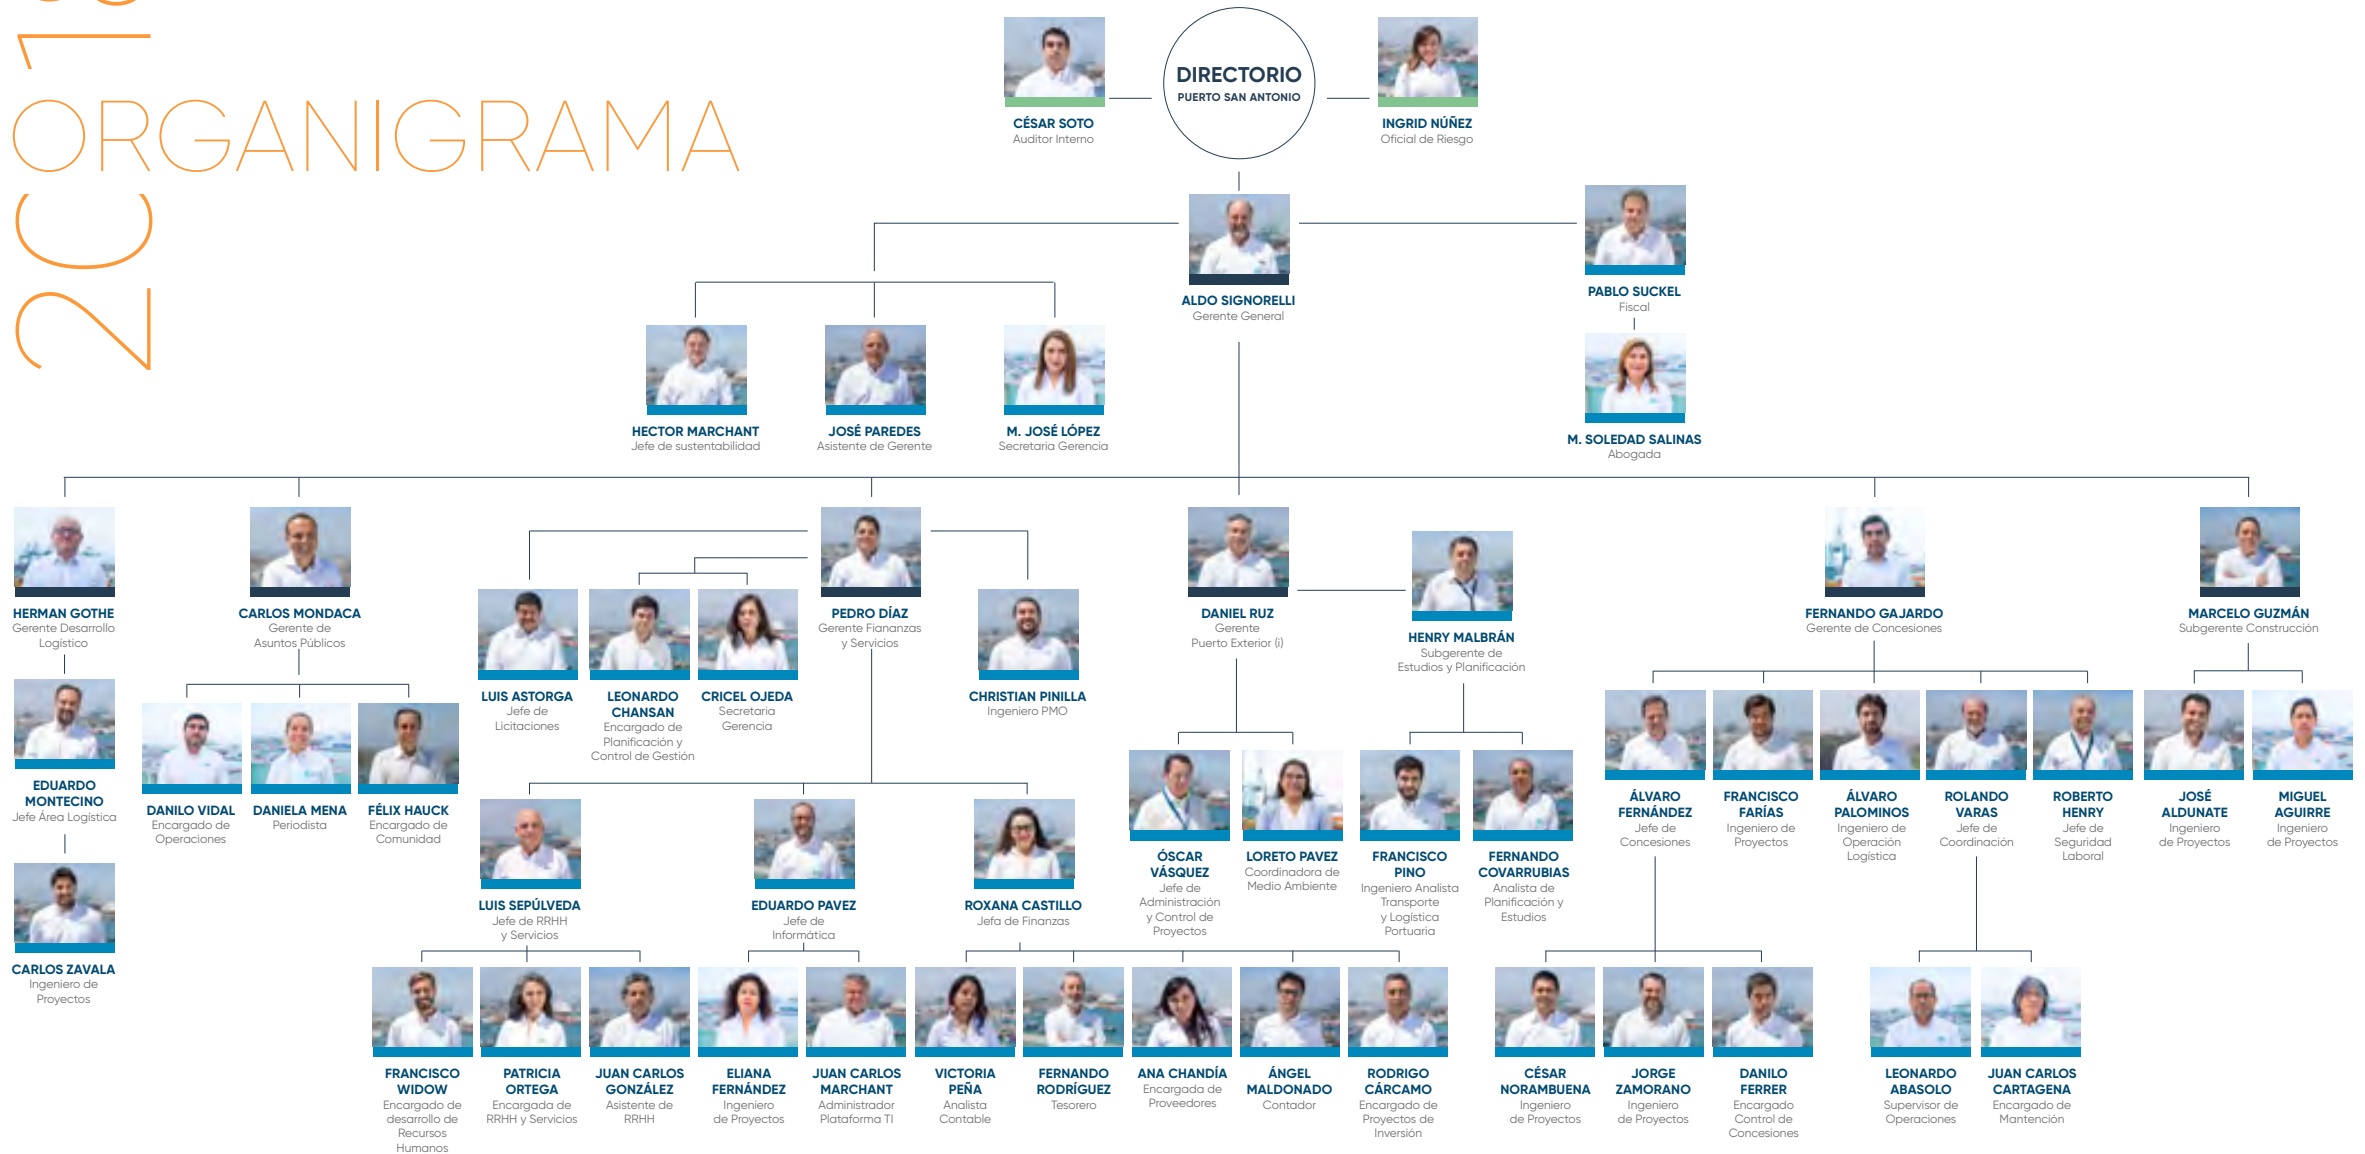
2018

ORGANIGRAMA

DIRECTORIO
PUERTO SAN ANTONIO

CÉSAR SOTO
Auditor Interno

INGRID NÚÑEZ
Oficial de Riesgo

ALDO SIGNORELLI
Gerente General

PABLO SUCKEL
Fiscal

M. SOLEDAD SALINAS
Abogada

HECTOR MARCHANT
Jefe de sustentabilidad

JOSÉ PAREDES
Asistente de Gerente

M. JOSÉ LÓPEZ
Secretaria Gerencia

HERMAN GOTHE
Gerente Desarrollo Logístico

EDUARDO MONTECINO
Jefe Área Logística

CARLOS ZAVALA
Ingeniero de Proyectos

CARLOS MONDACA
Gerente de Asuntos Públicos

DANILO VIDAL
Encargado de Operaciones

DANIELA MENA
Periodista

FÉLIX HAUCK
Encargado de Comunidad

PEDRO DÍAZ
Gerente Fianzanzas y Servicios

LUIS ASTORGA
Jefe de Licitaciones

LEONARDO CHANSAN
Encargado de Planificación y Control de Gestión

CRICEL OJEDA
Secretaria Gerencia

CHRISTIAN PINILLA
Ingeniero PMO

LUIS SEPÚLVEDA
Jefe de RRHH y Servicios

EDUARDO PAVEZ
Jefe de Informática

ROXANA CASTILLO
Jefa de Finanzas

FRANCISCO WIDOW
Encargado de desarrollo de Recursos Humanos

PATRICIA ORTEGA
Encargada de RRHH y Servicios

JUAN CARLOS GONZÁLEZ
Asistente de RRHH

ELIANA FERNÁNDEZ
Ingeniero de Proyectos

JUAN CARLOS MARCHANT
Administrador Plataforma TI

VICTORIA PEÑA
Analista Contable

FERNANDO RODRÍGUEZ
Tesorero

ANA CHANDÍA
Encargada de Proveedores

ÁNGEL MALDONADO
Contador

RODRIGO CÁRCAMO
Encargado de Proyectos de Inversión

DANIEL RUZ
Gerente Puerto Exterior (i)

HENRY MALBRÁN
Subgerente de Estudios y Planificación

ÓSCAR VÁSQUEZ
Jefe de Administración y Control de Proyectos

LORETO PAVEZ
Coordinadora de Medio Ambiente

FRANCISCO PINO
Ingeniero Analista Transporte y Logística Portuaria

FERNANDO COVARRUBIAS
Analista de Planificación y Estudios

FERNANDO GAJARDO
Gerente de Concesiones

ÁLVARO FERNÁNDEZ
Jefe de Concesiones

FRANCISCO FARÍAS
Ingeniero de Proyectos

ÁLVARO PALOMINOS
Ingeniero de Operación Logística

ROLANDO VARAS
Jefe de Coordinación

ROBERTO HENRY
Jefe de Seguridad Laboral

CÉSAR NORAMBUENA
Ingeniero de Proyectos

JORGE ZAMORANO
Ingeniero de Proyectos

DANILO FERRER
Encargado Control de Concesiones

LEONARDO ABASOLO
Supervisor de Operaciones

JUAN CARLOS CARTAGENA
Encargado de Mantención

MARCELO GUZMÁN
Subgerente Construcción

JOSÉ ALDUNATE
Ingeniero de Proyectos

MIGUEL AGUIRRE
Ingeniero de Proyectos